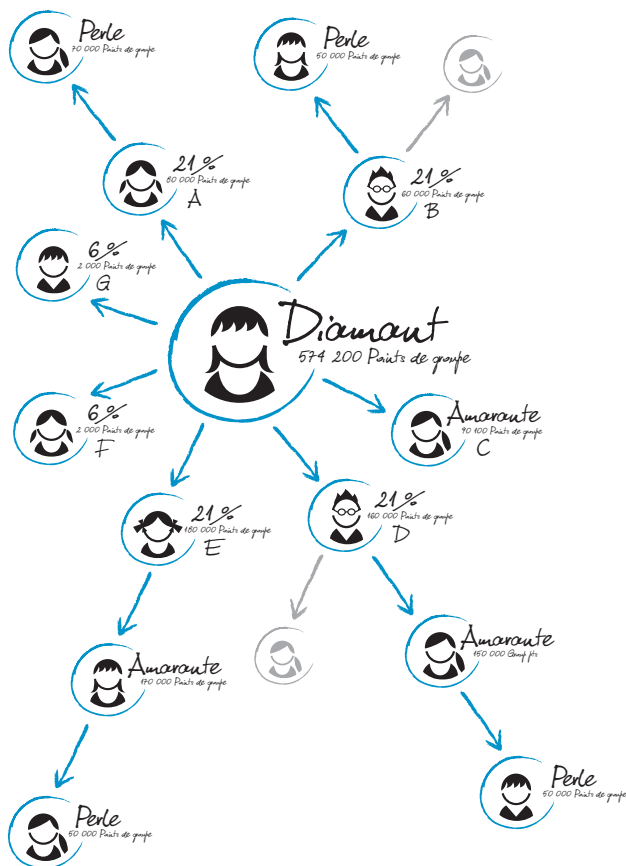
Perle
70 000 Points de groupe

Perle
50 000 Points de groupe

21 %
80 000 Points de groupe
A

21 %
60 000 Points de groupe
B

6 %
2 000 Points de groupe
G

Diamant
574 200 Points de groupe

6 %
2 000 Points de groupe
F

Amarante
90 100 Points de groupe
C

21 %
180 000 Points de groupe
E

21 %
160 000 Points de groupe
D

Amarante
170 000 Points de groupe

Amarante
150 000 Group pts

Perle
50 000 Points de groupe

Perle
50 000 Points de groupe